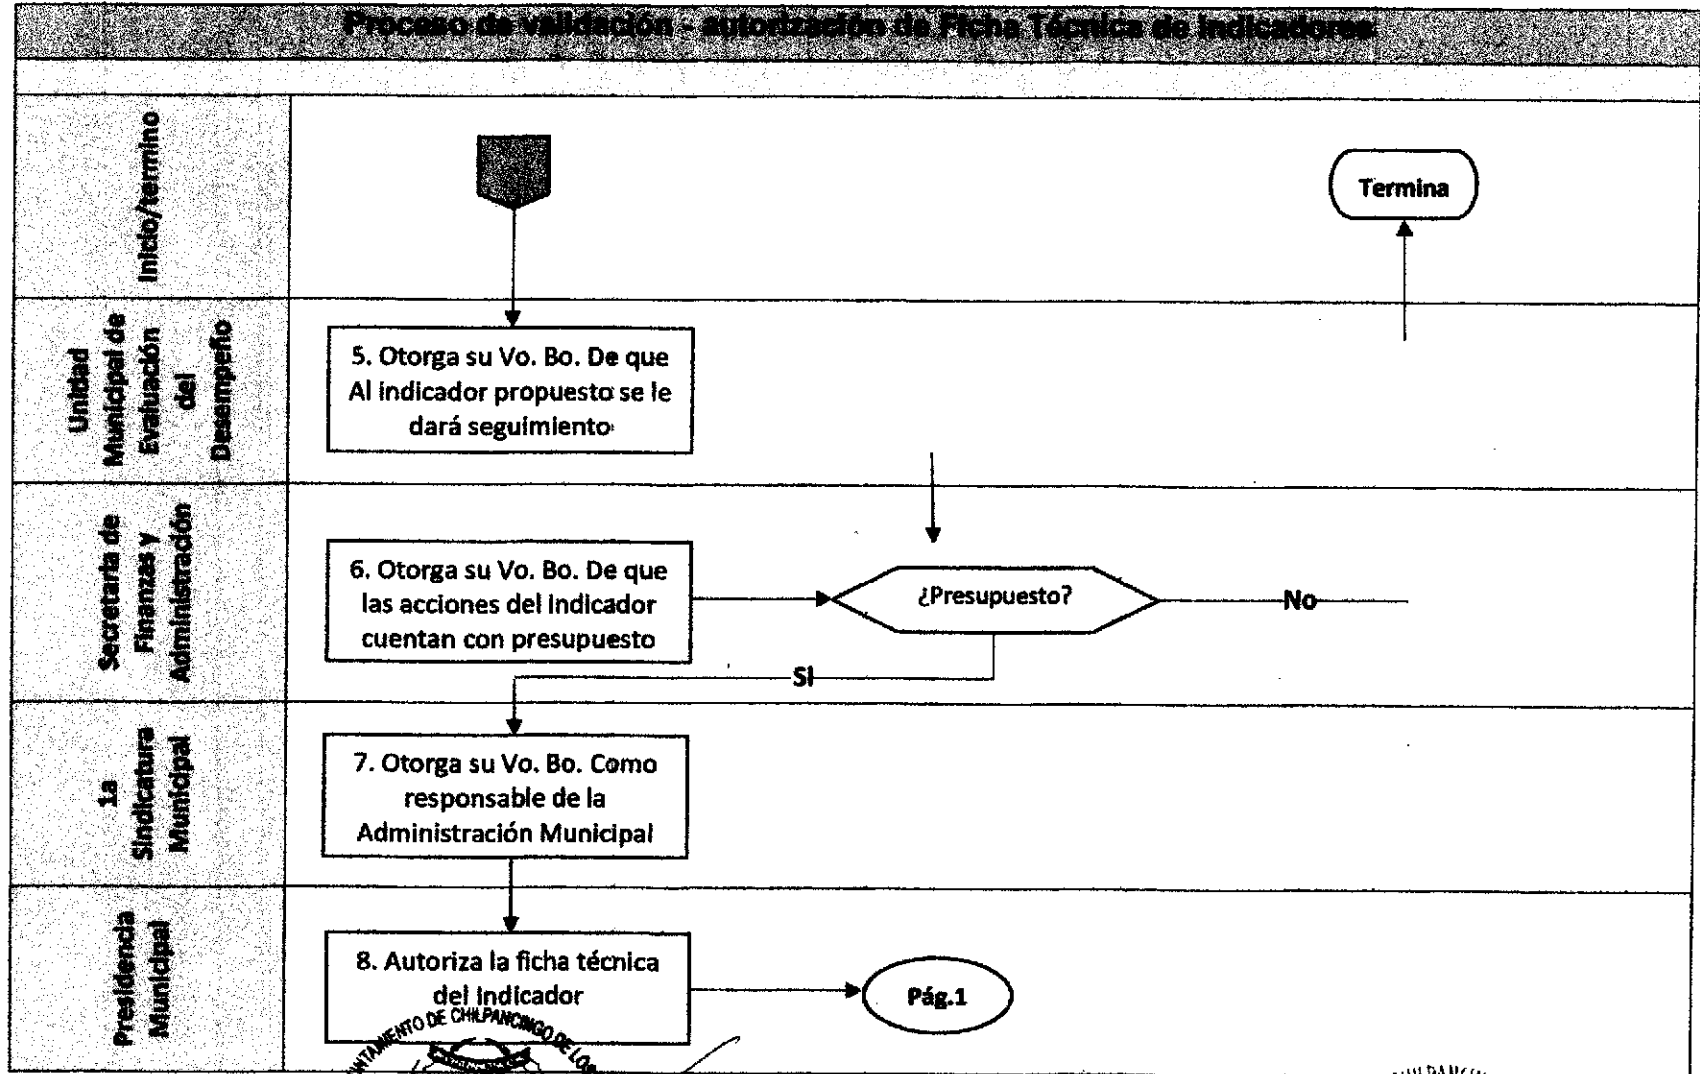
Proceso de validación - autorización de Ficha Técnica de Indicadores

Inicio/termino

Termina

Unidad Municipal de Evaluación del Desempeño

5. Otorga su Vo. Bo. De que Al indicador propuesto se le dará seguimiento

Secretaría de Finanzas y Administración

6. Otorga su Vo. Bo. De que las acciones del indicador cuentan con presupuesto

¿Presupuesto?

No

SI

1a Sindicatura Municipal

7. Otorga su Vo. Bo. Como responsable de la Administración Municipal

Presidencia Municipal

8. Autoriza la ficha técnica del indicador

Pág.1

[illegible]NTO DE CHILPANCINGO DE LO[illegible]

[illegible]